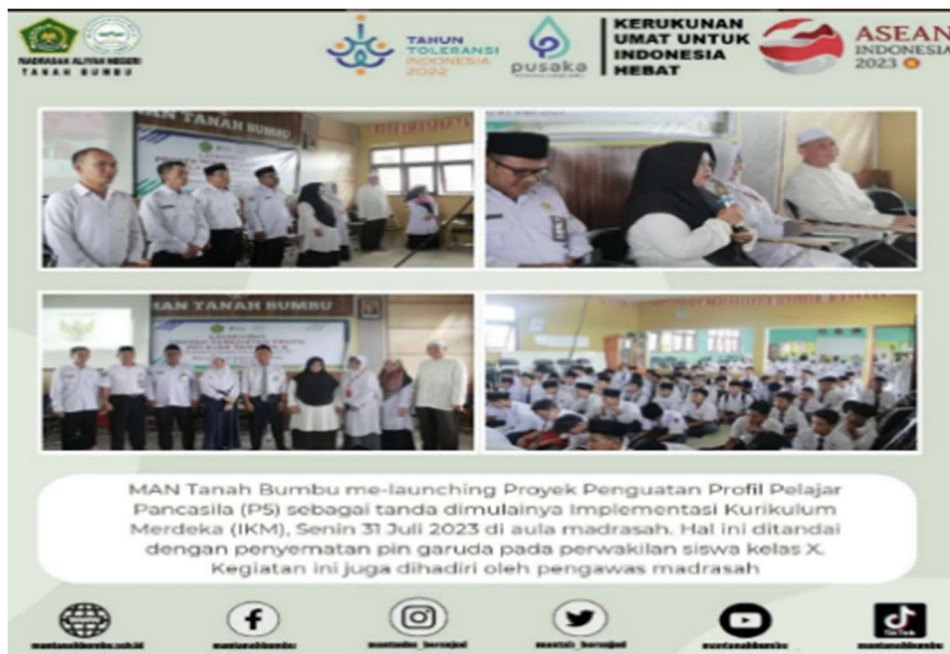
MADRASAH ALIYAH NEGERI TANAH BUMBU

TAHUN TOLERANSI INDONESIA 2022

pusaka

KERUKUNAN UMAT UNTUK INDONESIA HEBAT

ASEAN INDONESIA 2023

MAN TANAH BUMBU

MAN TANAH BUMBU

MAN Tanah Bumbu me-launching Proyek Penguatan Profil Pelajar Pancasila (P5) sebagai tanda dimulainya Implementasi Kurikulum Merdeka (IKM), Senin 31 Juli 2023 di aula madrasah. Hal ini ditandai dengan penyematan pin garuda pada perwakilan siswa kelas X. Kegiatan ini juga dihadiri oleh pengawas madrasah

mantanahbumbu.sch.id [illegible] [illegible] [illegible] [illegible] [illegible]